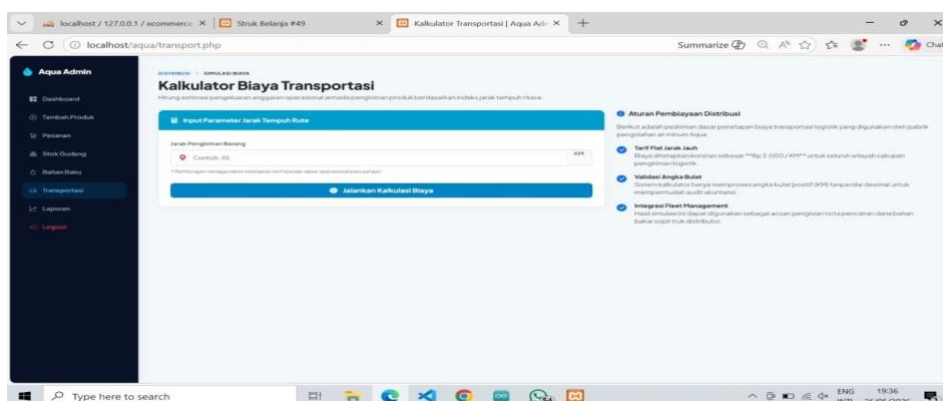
localhost / 127.0.0.1 / ecommerce ×
Struk Belanja #49 ×
Kalkulator Transportasi | Aqua Adm ×
+

localhost/aqua/transport.php

Summarize

Chat

Aqua Admin

Dashboard
Tambah Produk
Pesanan
Stok Gudang
Bahan Baku
Transportasi
Laporan
Logout

DISTRIBUSI > SIMULASI BIAYA

Kalkulator Biaya Transportasi

Hitung estimasi pengeluaran anggaran operasional armada pengiriman produk berdasarkan indeks jarak tempuh riil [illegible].

Input Parameter Jarak Tempuh Rute

Jarak Pengiriman Barang

Contoh: 45

KM

*Perhitungan menggunakan ketetapan tarif standar dasar operasional perusahaan

Jalankan Kalkulasi Biaya

Aturan Pembiayaan Distribusi

Berikut adalah pedoman dasar penetapan biaya transportasi logistik yang digunakan oleh pabrik pengolahan air minum Aqua:

Tarif Flat Jarak Jauh
Biaya ditetapkan konstan sebesar **Rp 2.000 / KM** untuk seluruh wilayah cakupan pengiriman logistik.

Validasi Angka Bulat
Sistem kalkulator hanya memproses angka bulat positif (KM) tanpa nilai desimal untuk mempermudah audit akuntansi.

Integrasi Fleet Management
Hasil simulasi ini dapat digunakan sebagai acuan pengisian nota pencairan dana bahan bakar sopir truk distributor.

Type here to search

ENG
19:36
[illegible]